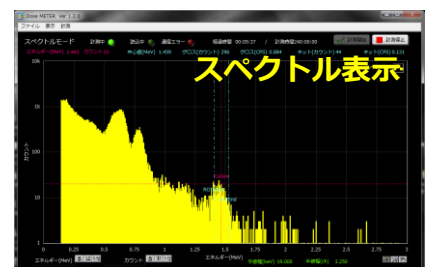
Dose METER Ver 1.3.0
ファイル 表示 設定
スペクトルモード 計測中 送出中 通信エラー 経過時間 00:05:17 計測時間 00:00:00
計測開始 計測停止
エネルギー(MeV) 1.469 カウント 16 中心値(MeV) 1.459 グロス(カウント) 296 グロス(CPS) 0.884 ネット(カウント) 44 ネット(CPS) 0.131
スペクトル表示
10K
1K
100
10
1
カウント
0.25 0.5 0.75 1 1.25 1.5 1.75 2 2.25 2.5 2.75 3
エネルギー(MeV)
カウント